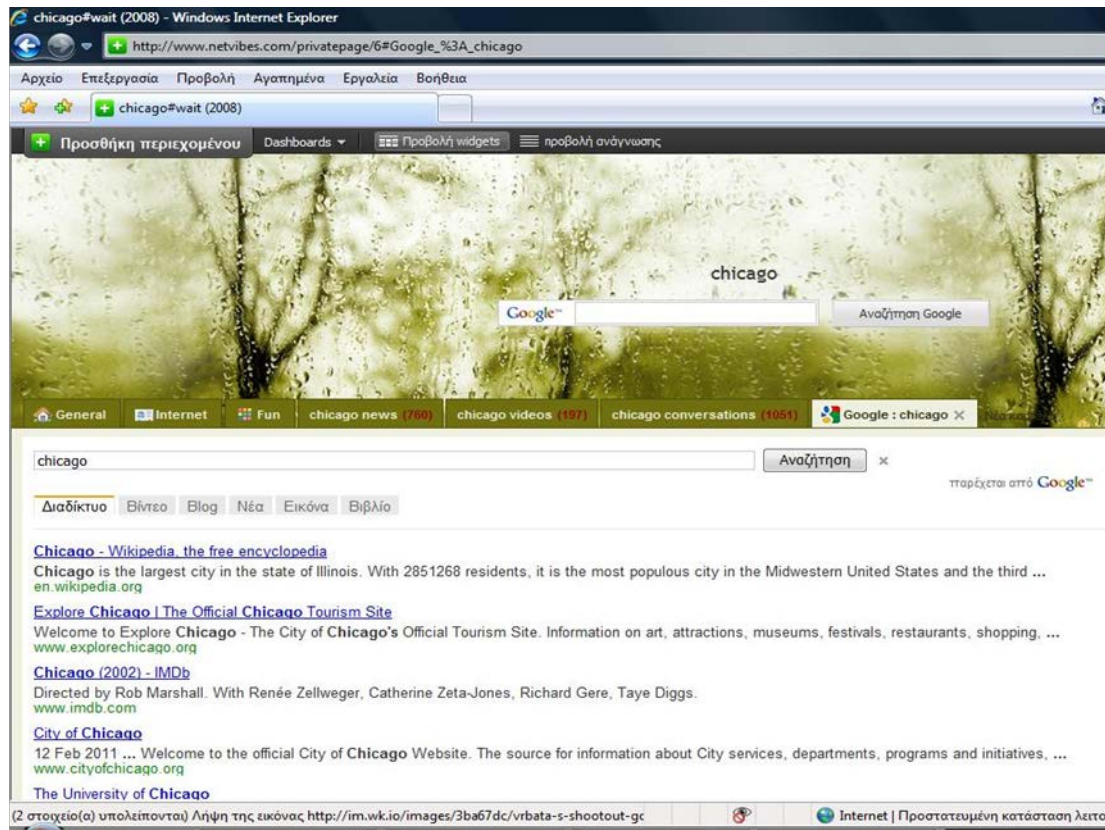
chicago#wait (2008) - Windows Internet Explorer

http://www.netvibes.com/privatepage/6#Google_%3A_chicago

Αρχείο Επεξεργασία Προβολή Αγαπημένα Εργαλεία Βοήθεια

chicago#wait (2008)

Προσθήκη περιεχομένου Dashboards Προβολή widgets προβολή ανάγνωσης

chicago

Google Αναζήτηση Google

General Internet Fun chicago news (760) chicago videos (197) chicago conversations (1051) Google : chicago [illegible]

chicago Αναζήτηση ×

παρέχεται από Google

Διαδίκτυο Βίντεο Blog Νέα Εικόνα Βιβλίο

Chicago - Wikipedia, the free encyclopedia
Chicago is the largest city in the state of Illinois. With 2851268 residents, it is the most populous city in the Midwestern United States and the third ...
en.wikipedia.org

Explore Chicago | The Official Chicago Tourism Site
Welcome to Explore Chicago - The City of Chicago's Official Tourism Site. Information on art, attractions, museums, festivals, restaurants, shopping, ...
www.explorechicago.org

Chicago (2002) - IMDb
Directed by Rob Marshall. With Renée Zellweger, Catherine Zeta-Jones, Richard Gere, Taye Diggs.
www.imdb.com

City of Chicago
12 Feb 2011 ... Welcome to the official City of Chicago Website. The source for information about City services, departments, programs and initiatives, ...
www.cityofchicago.org

The University of Chicago

(2 στοιχείο(α) υπολείπονται) Λήψη της εικόνας http://im.wk.io/images/3ba67dc/vrbata-s-shootout-gc

Internet | Προστατευμένη κατάσταση λειτο